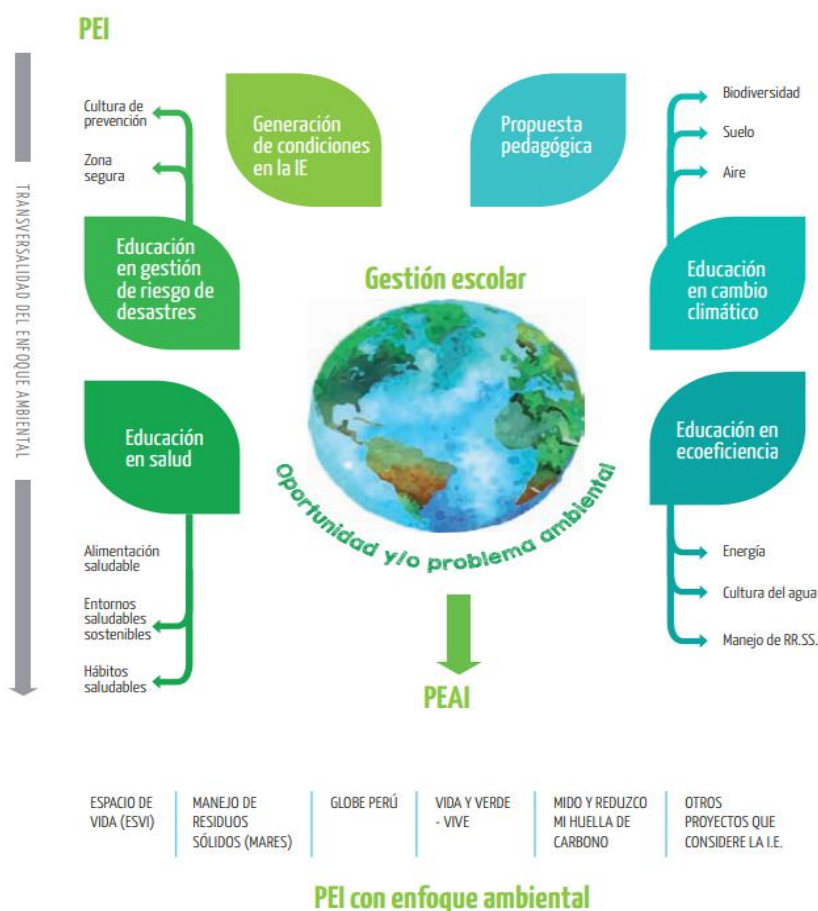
PEI

TRANSVERSALIDAD DEL ENFOQUE AMBIENTAL

Cultura de prevención

Zona segura

Educación en gestión de riesgo de desastres

Generación de condiciones en la IE

Propuesta pedagógica

Biodiversidad

Suelo

Aire

Educación en cambio climático

Gestión escolar

Educación en salud

Educación en ecoeficiencia

Oportunidad y/o problema ambiental

Alimentación saludable

Entornos saludables sostenibles

Hábitos saludables

Energía

Cultura del agua

Manejo de RR.SS.

PEAI

| ESPACIO DE VIDA (ESVI) | MANEJO DE RESIDUOS SÓLIDOS (MARES) | GLOBE PERÚ | VIDA Y VERDE - VIVE | MIDO Y REDUZCO MI HUELLA DE CARBONO | OTROS PROYECTOS QUE CONSIDERE LA I.E. |
|---|---|---|---|---|---|

PEI con enfoque ambiental